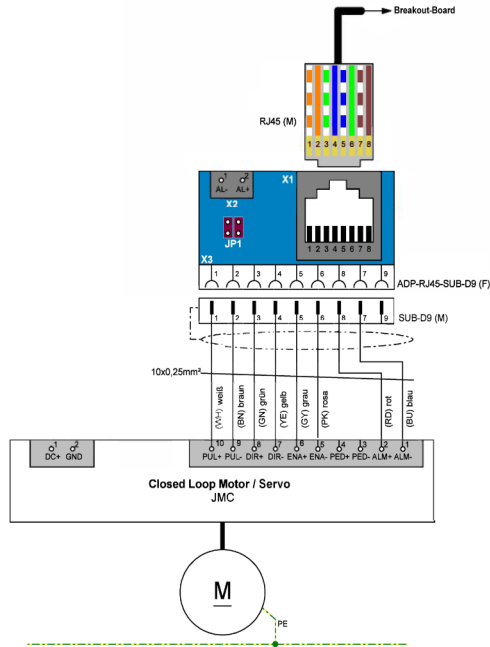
Breakout-Board

RJ45 (M)

1 2 3 4 5 6 7 8

X1

1 AL- 2 AL+

X2

JP1

1 2 3 4 5 6 7 8

X3

1 2 3 4 5 6 8 7 9

ADP-RJ45-SUB-D9 (F)

1 2 3 4 5 6 8 7 9

SUB-D9 (M)

10x0,25mm²

(W-) weiß
(BN) braun
(GN) grün
(YE) gelb
(GY) grau
(PK) rosa
(RD) rot
(BU) blau

1 DC+ 2 GND

10 PUL+ 9 PUL- 8 DIR+ 7 DIR- 6 ENA+ 5 ENA- 4 PED+ 3 PED- 2 ALM+ 1 ALM-

Closed Loop Motor / Servo
JMC

M

PE